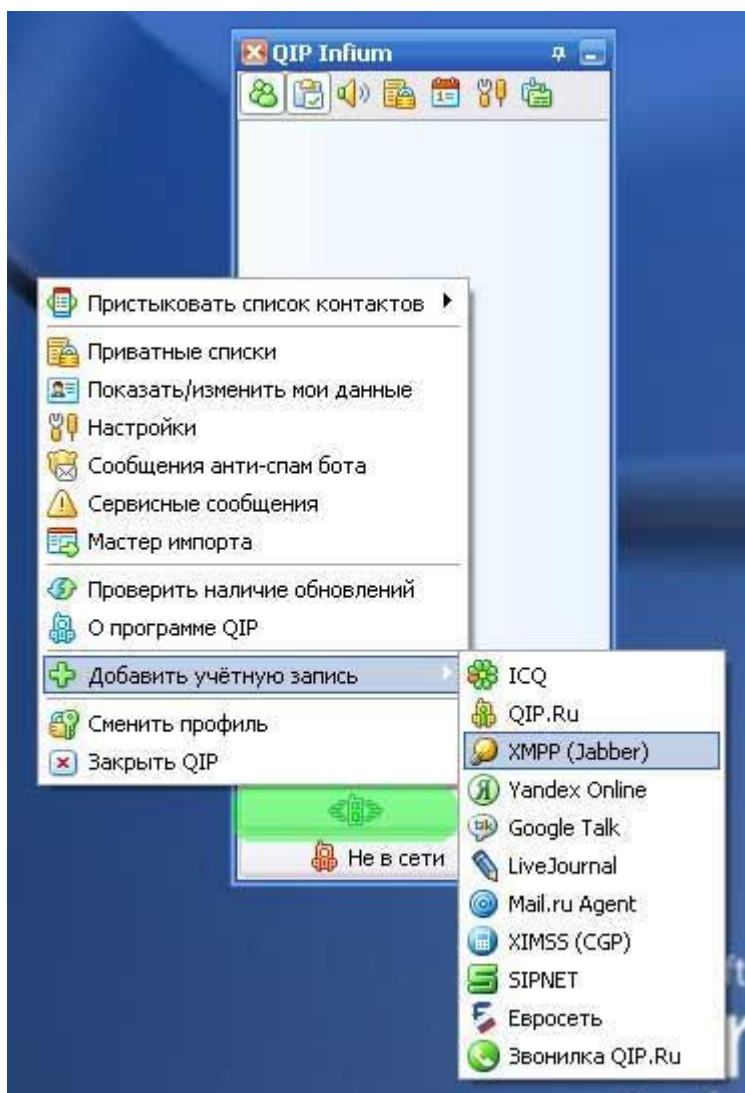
QIP Infium

Пристыковать список контактов
Приватные списки
Показать/изменить мои данные
Настройки
Сообщения анти-спам бота
Сервисные сообщения
Мастер импорта
Проверить наличие обновлений
О программе QIP
Добавить учётную запись
Сменить профиль
Закрыть QIP

ICQ
QIP.Ru
XMPP (Jabber)
Yandex Online
Google Talk
LiveJournal
Mail.ru Agent
XIMSS (CGP)
SIPNET
Евросеть
Звонилка QIP.Ru

Не в сети